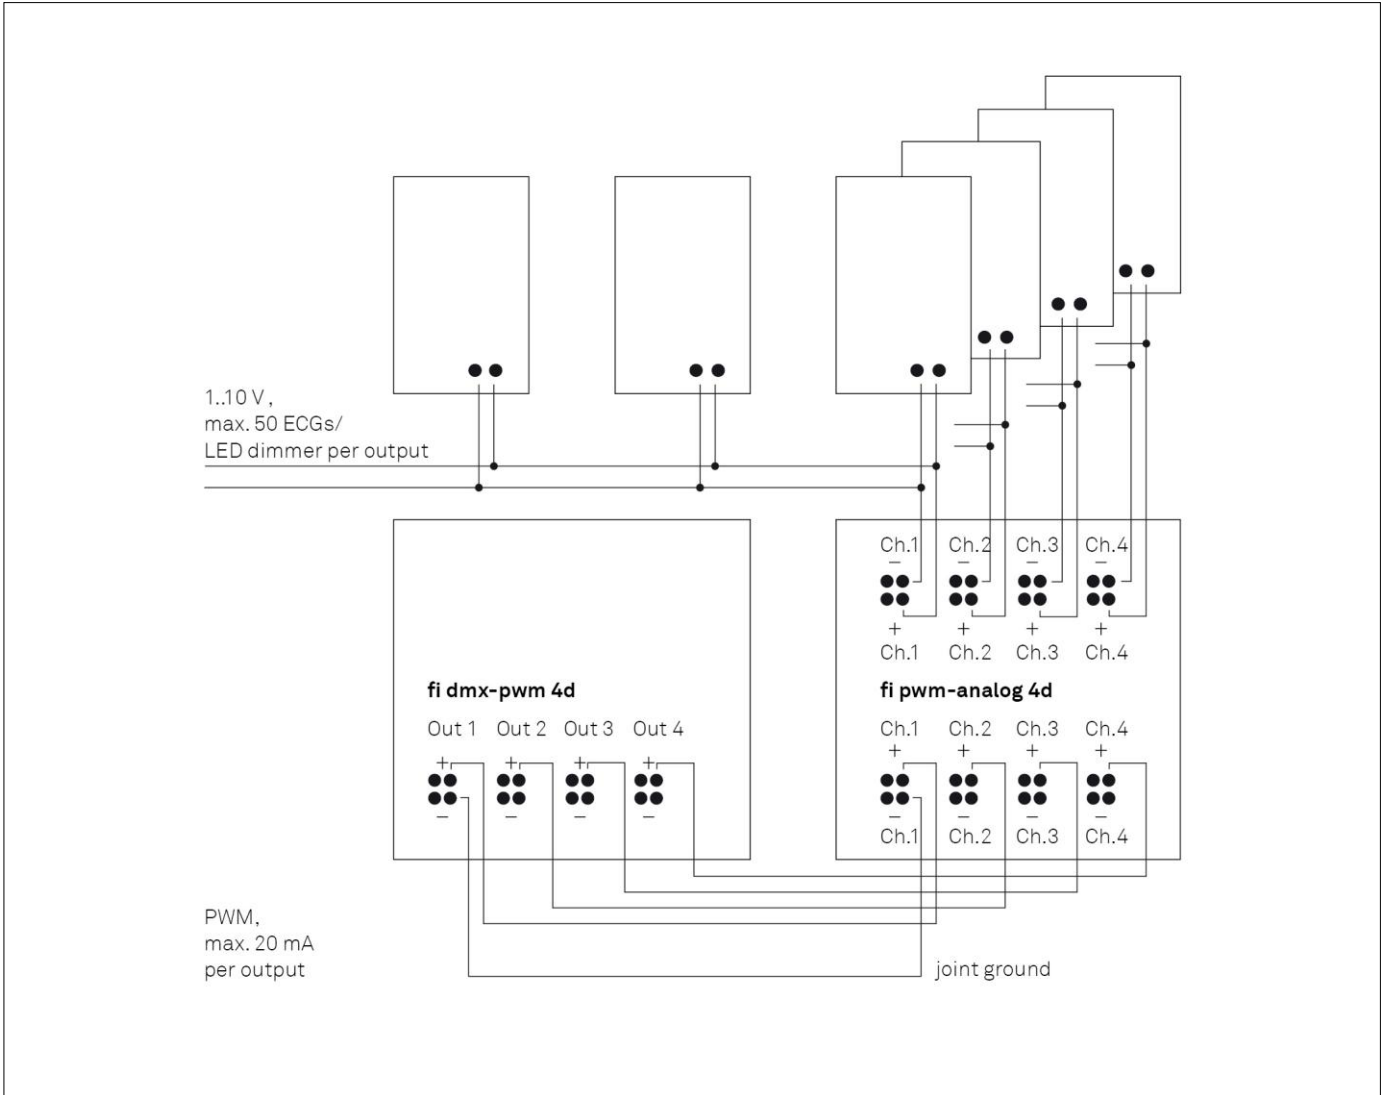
1..10 V,
max. 50 ECGs/
LED dimmer per output

Ch.1 Ch.2 Ch.3 Ch.4
– – – –
+ + + +
Ch.1 Ch.2 Ch.3 Ch.4

fi dmx-pwm 4d

Out 1 Out 2 Out 3 Out 4
+ + + +
– – – –

fi pwm-analog 4d

Ch.1 Ch.2 Ch.3 Ch.4
+ + + +
– – – –
Ch.1 Ch.2 Ch.3 Ch.4

PWM,
max. 20 mA
per output

joint ground